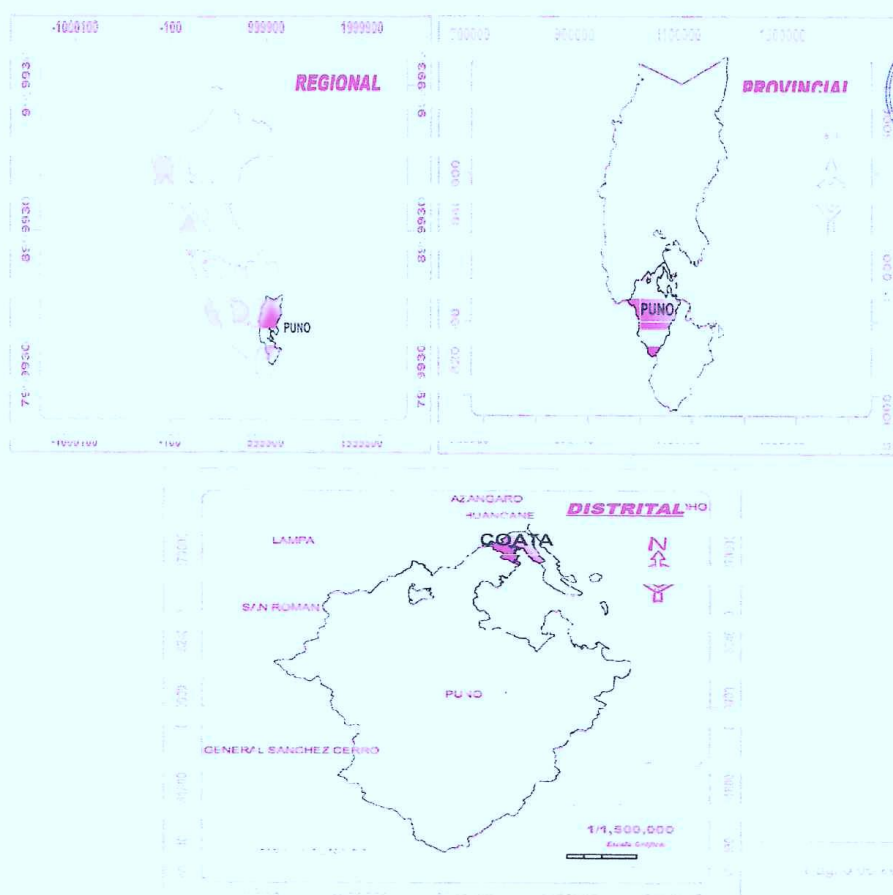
-1000100 -100 999900 1999900

REGIONAL

9993

8993

7993

PUNO

-1000100 -100 999900 1999900

PROVINCIAL

PUNO

DISTRITAL

AZANGARO

HUANCANE

LAMPA

COATA

SAN ROMAN

PUNO

GENERAL SANCHEZ CERRO

1/1,500,000

Escala Gráfica